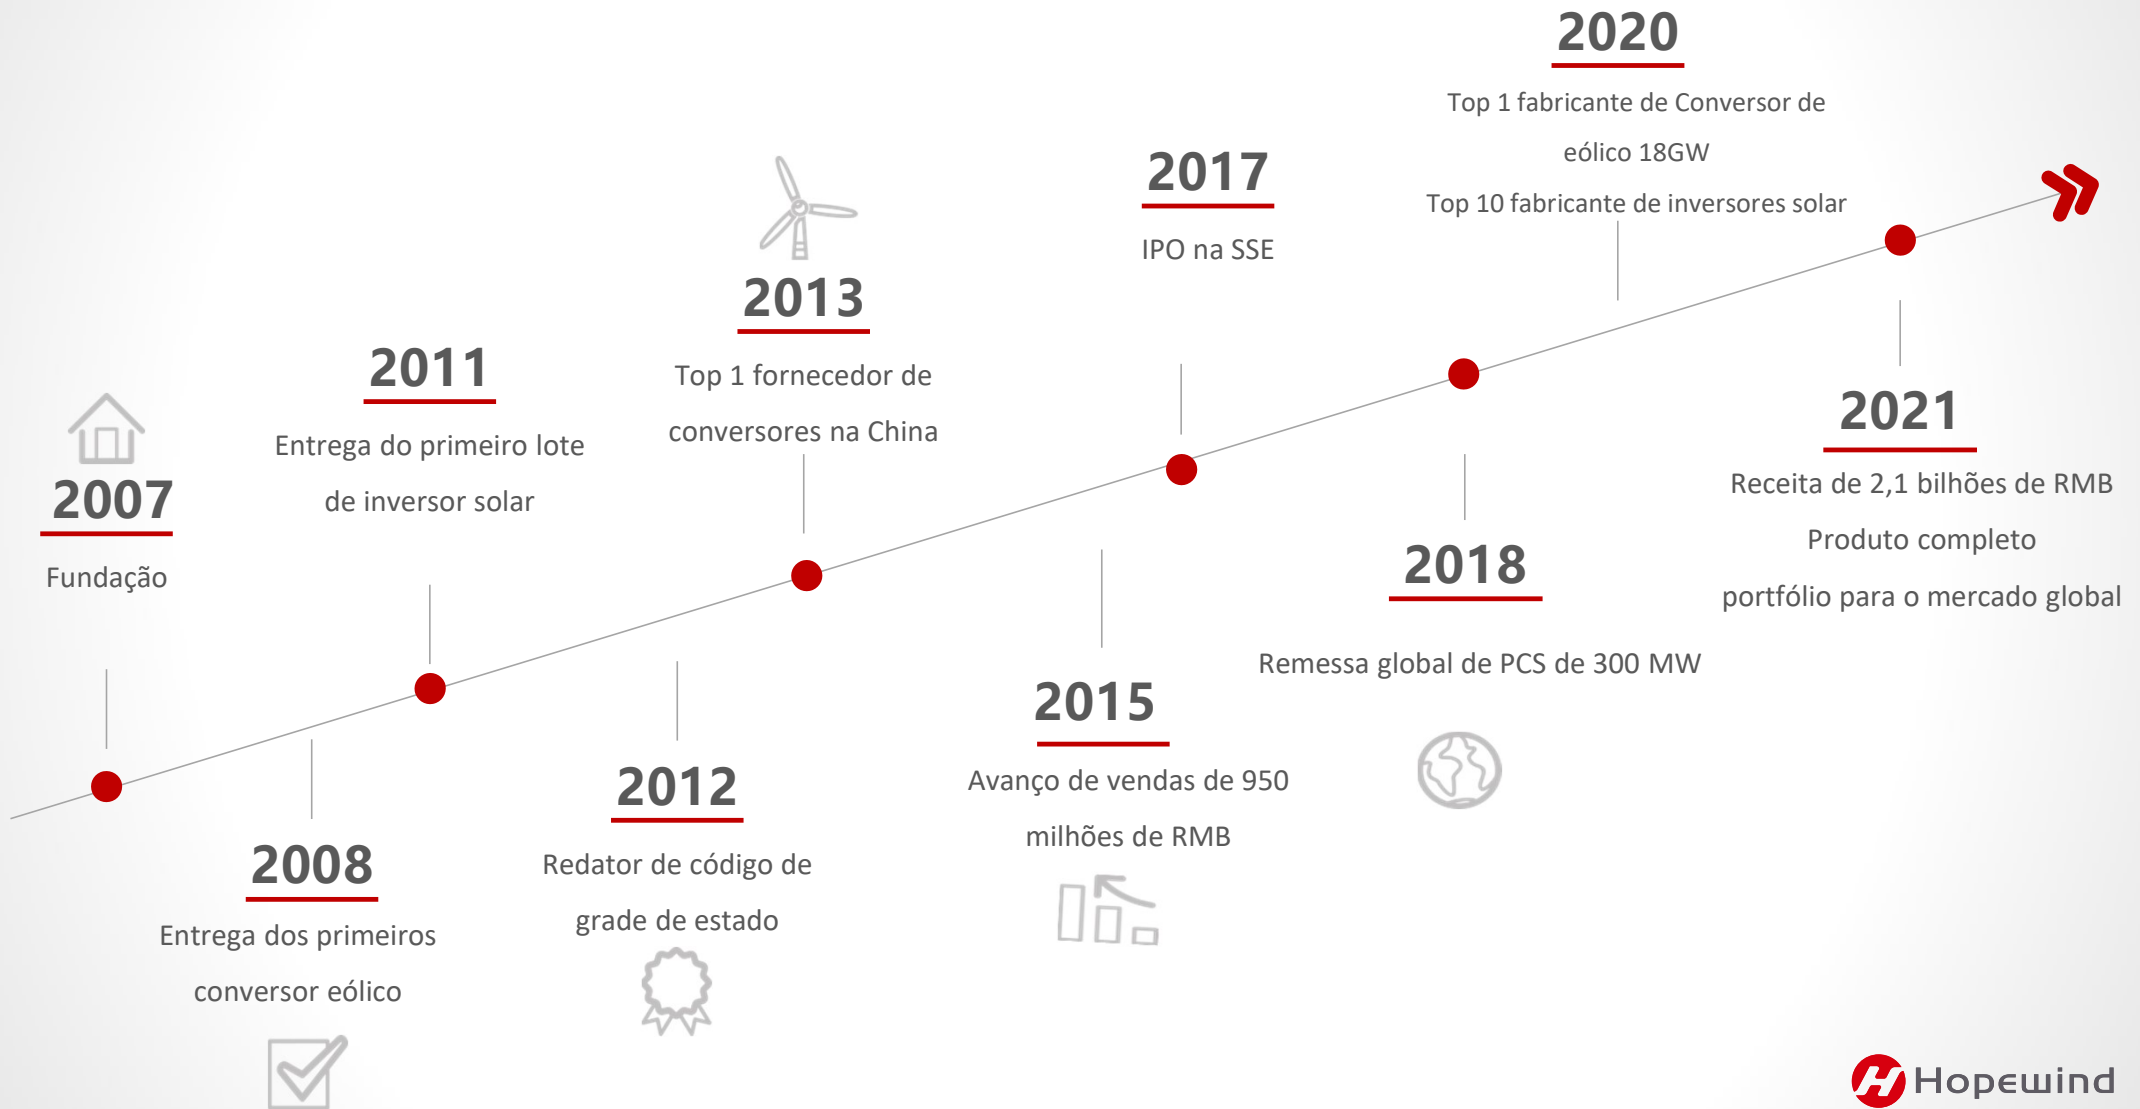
2020

Top 1 fabricante de Conversor de eólico 18GW

Top 10 fabricante de inversores solar

2017

IPO na SSE

2013

Top 1 fornecedor de conversores na China

2011

Entrega do primeiro lote de inversor solar

2007

Fundação

2021

Receita de 2,1 bilhões de RMB

Produto completo portfólio para o mercado global

2018

Remessa global de PCS de 300 MW

2015

Avanço de vendas de 950 milhões de RMB

2012

Redator de código de grade de estado

2008

Entrega dos primeiros conversor eólico

Hopewind